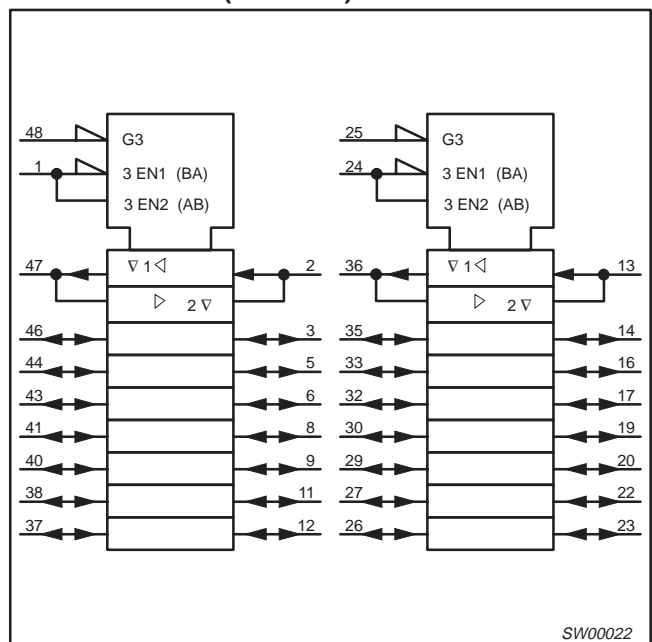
48
1
G3
3 EN1 (BA)
3 EN2 (AB)
47
$\nabla$ 1 $\triangleleft$
2
$\triangleright$ 2 $\nabla$
46
3
44
5
43
6
41
8
40
9
38
11
37
12

25
24
G3
3 EN1 (BA)
3 EN2 (AB)
36
$\nabla$ 1 $\triangleleft$
13
$\triangleright$ 2 $\nabla$
35
14
33
16
32
17
30
19
29
20
27
22
26
23

SW00022